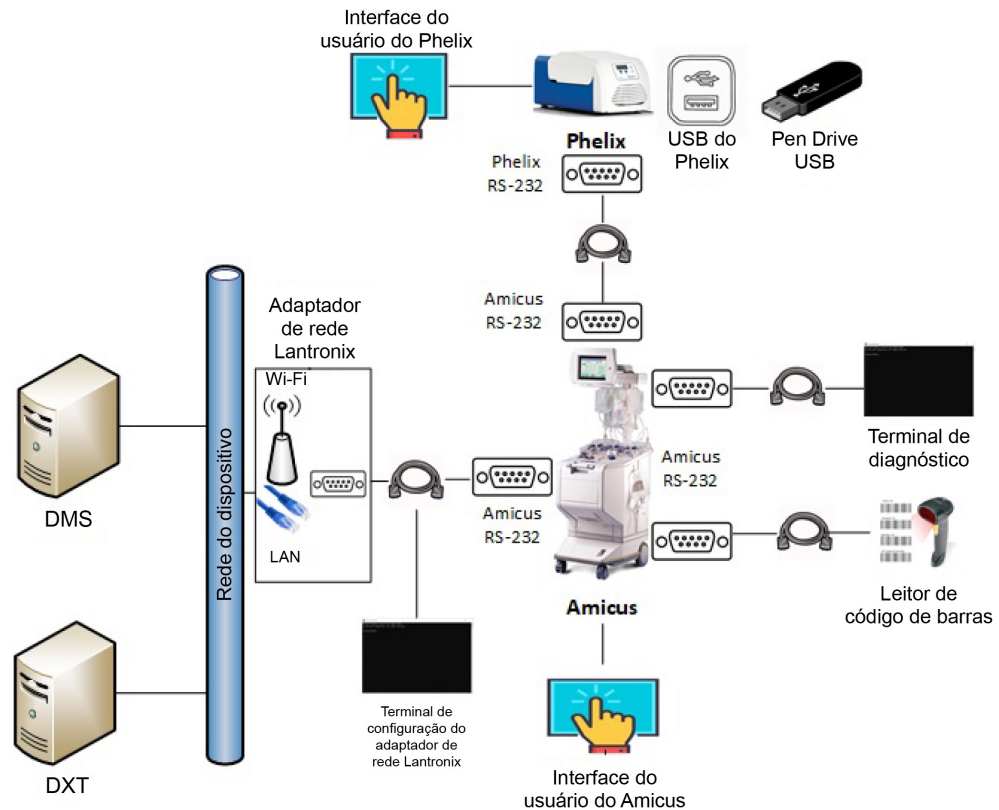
Interface do usuário do Phelix

Phelix

USB do Phelix

Pen Drive USB

Phelix RS-232

Amicus RS-232

Adaptador de rede Lantronix

Wi-Fi

LAN

Rede do dispositivo

DMS

DXT

Amicus RS-232

Amicus RS-232

Terminal de diagnóstico

Leitor de código de barras

Amicus

Terminal de configuração do adaptador de rede Lantronix

Interface do usuário do Amicus